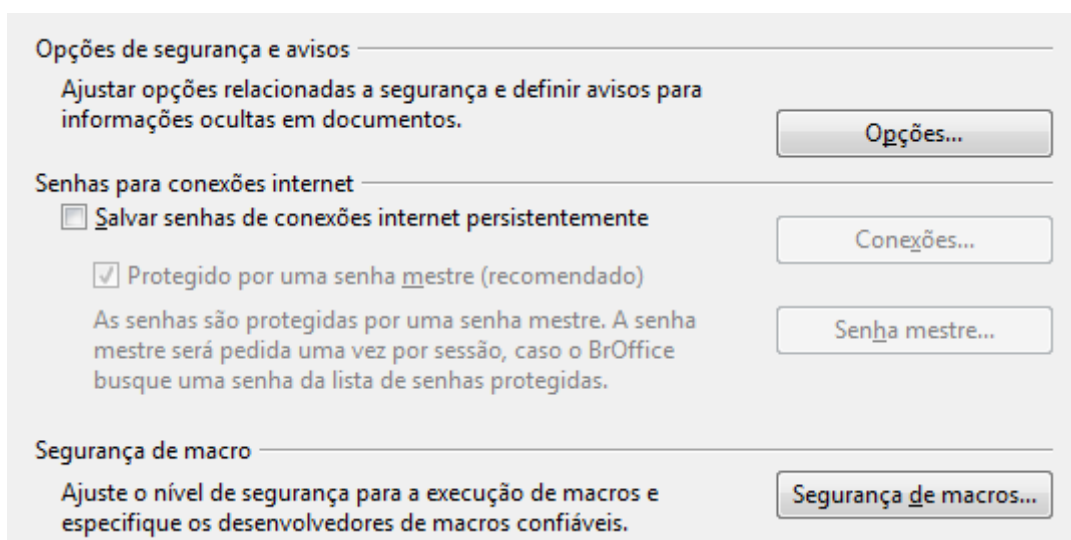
Opções de segurança e avisos

Ajustar opções relacionadas a segurança e definir avisos para informações ocultas em documentos.

Opções...

Senhas para conexões internet

Salvar senhas de conexões internet persistentemente

Conexões...

Protegido por uma senha mestre (recomendado)

As senhas são protegidas por uma senha mestre. A senha mestre será pedida uma vez por sessão, caso o BrOffice busque uma senha da lista de senhas protegidas.

Senha mestre...

Segurança de macro

Ajuste o nível de segurança para a execução de macros e especifique os desenvolvedores de macros confiáveis.

Segurança de macros...